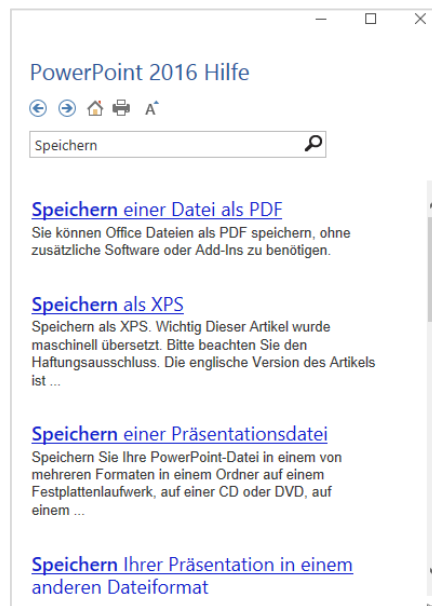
PowerPoint 2016 Hilfe

Speichern

Speichern einer Datei als PDF
Sie können Office Dateien als PDF speichern, ohne zusätzliche Software oder Add-Ins zu benötigen.

Speichern als XPS
Speichern als XPS. Wichtig Dieser Artikel wurde maschinell übersetzt. Bitte beachten Sie den Haftungsausschluss. Die englische Version des Artikels ist ...

Speichern einer Präsentationsdatei
Speichern Sie Ihre PowerPoint-Datei in einem von mehreren Formaten in einem Ordner auf einem Festplattenlaufwerk, auf einer CD oder DVD, auf einem ...

Speichern Ihrer Präsentation in einem anderen Dateiformat